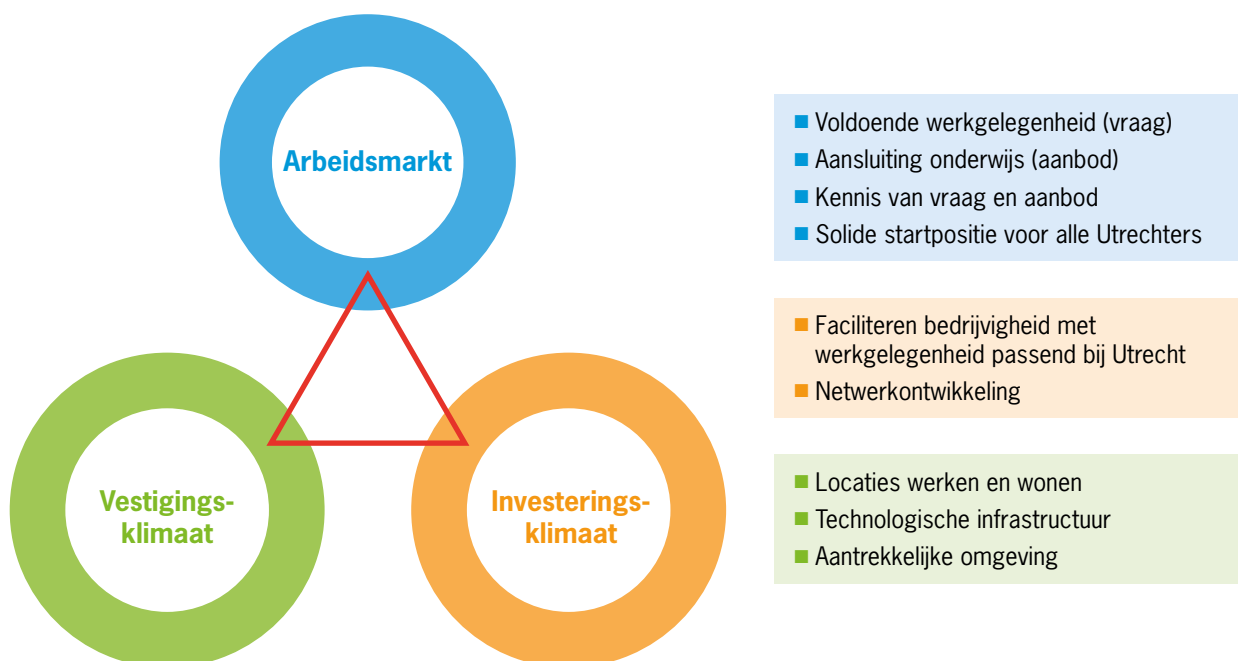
Arbeidsmarkt

Vestigingsklimaat

Investeringsklimaat

Voldoende werkgelegenheid (vraag)
Aansluiting onderwijs (aanbod)
Kennis van vraag en aanbod
Solide startpositie voor alle Utrechters

Faciliteren bedrijvigheid met werkgelegenheid passend bij Utrecht
Netwerkontwikkeling

Locaties werken en wonen
Technologische infrastructuur
Aantrekkelijke omgeving